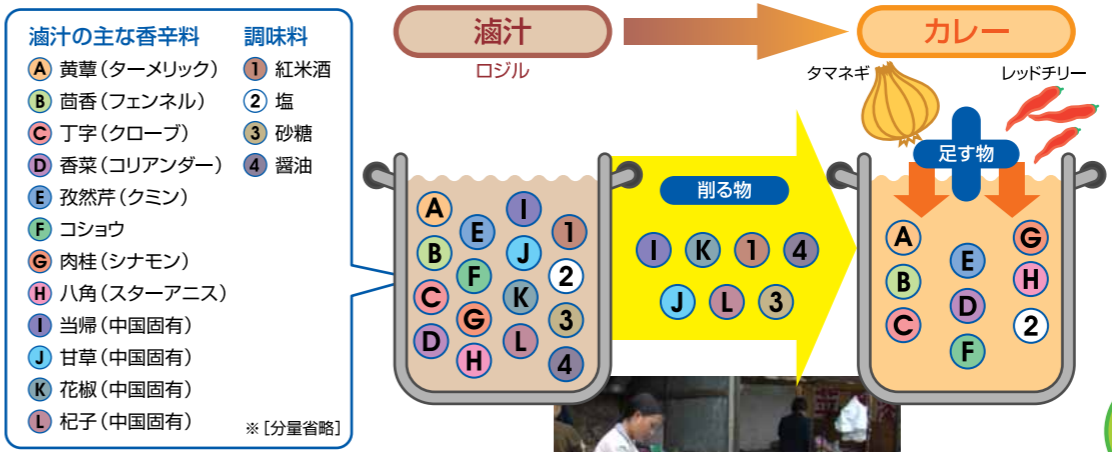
滷汁の主な香辛料
A 黄蕈（ターメリック）
B 茴香（フェンネル）
C 丁字（クローブ）
D 香菜（コリアンダー）
E 孜然芹（クミン）
F コショウ
G 肉桂（シナモン）
H 八角（スターアニス）
I 当帰（中国固有）
J 甘草（中国固有）
K 花椒（中国固有）
L 杞子（中国固有）

調味料
1 紅米酒
2 塩
3 砂糖
4 醤油

※［分量省略］

滷汁
ロジル

カレー

タマネギ
レッドチリー

A E I 1 B J 2 F K C G 3 D H L 4

削る物
I K 1 4 J L 3

足す物
A E G B H D C F 2